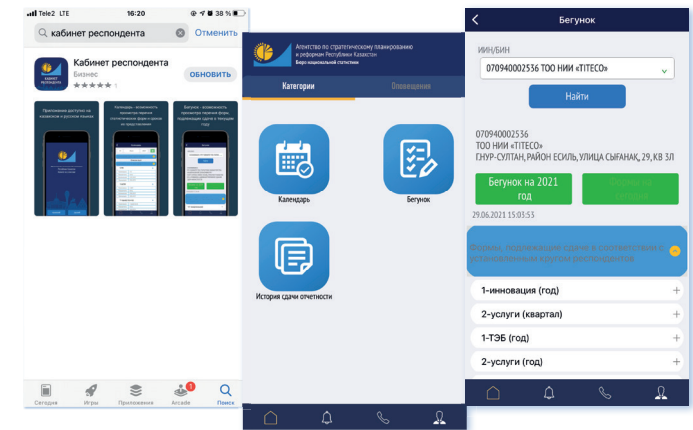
Tele2 LTE 16:20 38 %

кабинет респондента Отменить

КАБИНЕТ РЕСПОНДЕНТА

Кабинет респондента
Бизнес
ОБНОВИТЬ

Приложение доступно на казахском и русском языках

Календарь - возможность просмотра перечня статистических форм, в сроках их предоставления

Бегунок - возможность просмотра перечня форм, подлежащих сдаче в текущем году

Сегодня Игры Приложения Arcade Поиск

Агентство по стратегическому планированию и реформам Республики Казахстан
Бюро национальной статистики

Категории Оповещения

Календарь

Бегунок

История сдачи отчетности

Бегунок

ИИН/БИН

070940002536 ТОО НИИ «TITECO»

Найти

070940002536
ТОО НИИ «TITECO»
Г.НУР-СУЛТАН, РАЙОН ЕСИЛЬ, УЛИЦА СЫГАНАК, 29, КВ 3Л

Бегунок на 2021 год

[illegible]

29.06.2021 15:03:53

Формы, подлежащие сдаче в соответствии с установленным кругом респондентов

1-инновация (год)

2-услуги (квартал)

1-ТЭБ (год)

2-услуги (год)